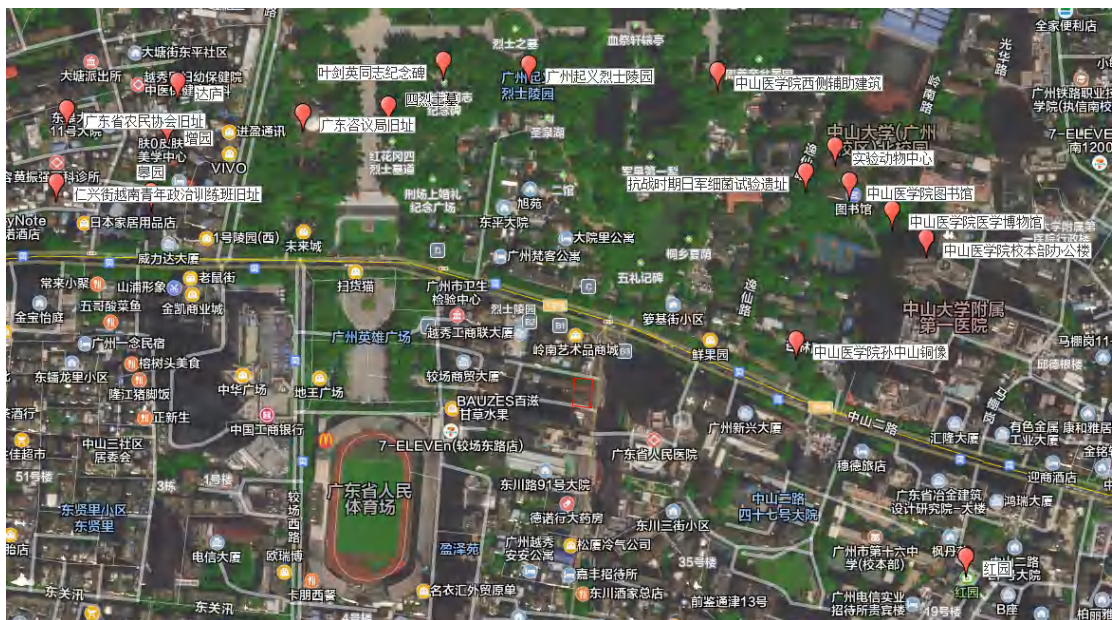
大塘街东平社区
大塘派出所
越秀区妇幼保健院
达庐
东皋大道11号大院
广东省农民协会旧址
增园
进盈通讯
广东咨议局旧址
叶剑英同志纪念碑
四烈士墓
烈士之墓
广州起义烈士陵园
血祭轩辕亭
全家便利店
中山医学院西侧辅助建筑
光华路
广州铁路职业技术学院(执信南校区)
7-ELEVEn
中山大学(广州校区北校园)
实验动物中心
中山医学院图书馆
抗战时期日军细菌试验遗址
图书馆
中山医学院医学博物馆
中山医学院校本部办公楼
肤口肤肤美学中心
VIVO
皋园
红花岗四烈士墓
仁兴街越南青年政治训练班旧址
剿场上烈纪念广场
旭苑
东平大院
Note酒店
日本家居用品店
1号陵园(西)
未来城
大院里公寓
广州梵客公寓
桐乡夏阁
五礼记牌
威力达大厦
常来小聚
山浦形象
老鼠街
五哥酸菜鱼
金凯商业城
金宝怡庭
扫货猫
广州市卫生检验中心
烈士陵园
广州英雄广场
越秀工商联大厦
笋基街小区
逵仙路
中山大学附属第一医院
中山医学院孙中山铜像
马棚岗11
广州一念民宿
榕树头美食
东皋龙里小区
隆江猪脚饭
正新生
中华广场
地王广场
岭南艺术品商城
鲜果园
较场商贸大厦
BAUZES百滋
甘草水果
7-ELEVEn(较场东路店)
中国工商银行
广州新兴大厦
中山二路
汇隆大厦
有色金属工业大厦
康和雅居
金铭
佳超市
中山三社区居委会
51号楼
3栋
1号楼
广东省人民体育场
较场西路
东川路91号大院
广东省人民医院
穗德旅店
迎商酒店
东贤里小区
东贤里
德诺行大药房
东川三街小区
中山二路四十七号大院
广东省冶金建筑设计研究院-大楼
鸿瑞大楼
电信大厦
欧瑞博
盈泽苑
广州越秀安安公寓
松鹰冷气公司
嘉丰招待所
35号楼
广州市第十六中学(校本部)
枫丹
红园
中山二路三十二大院
卡朋西餐
名衣汇外贸原单
东川酒家总店
东关汛
东关汛
前鉴通津13号
广州电信实业招待所责任楼
19号楼
B座
柏丽雅